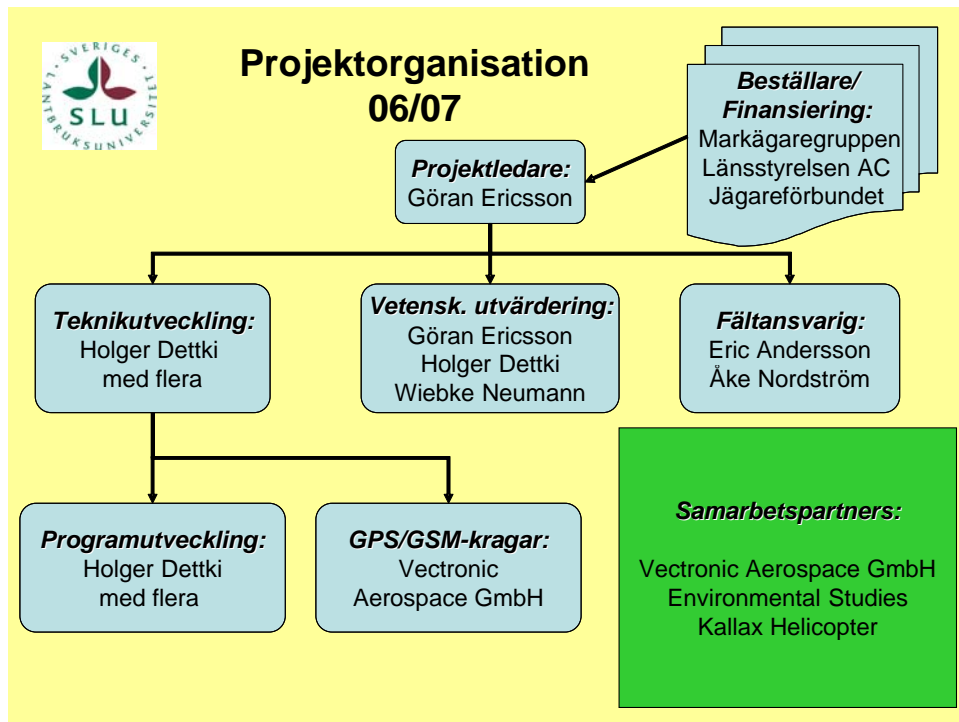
SVERIGES LANTBRUKSUNIVERSITET
SLU

Projektorganisation 06/07

Beställare/ Finansiering:
Markägaregruppen
Länsstyrelsen AC
Jägareförbundet

Projektledare:
Göran Ericsson

Teknikutveckling:
Holger Dettki
med flera

Vetensk. utvärdering:
Göran Ericsson
Holger Dettki
Wiebke Neumann

Fältansvarig:
Eric Andersson
Åke Nordström

Programutveckling:
Holger Dettki
med flera

GPS/GSM-kragar:
Vectronic
Aerospace GmbH

Samarbetspartners:

Vectronic Aerospace GmbH
Environmental Studies
Kallax Helicopter